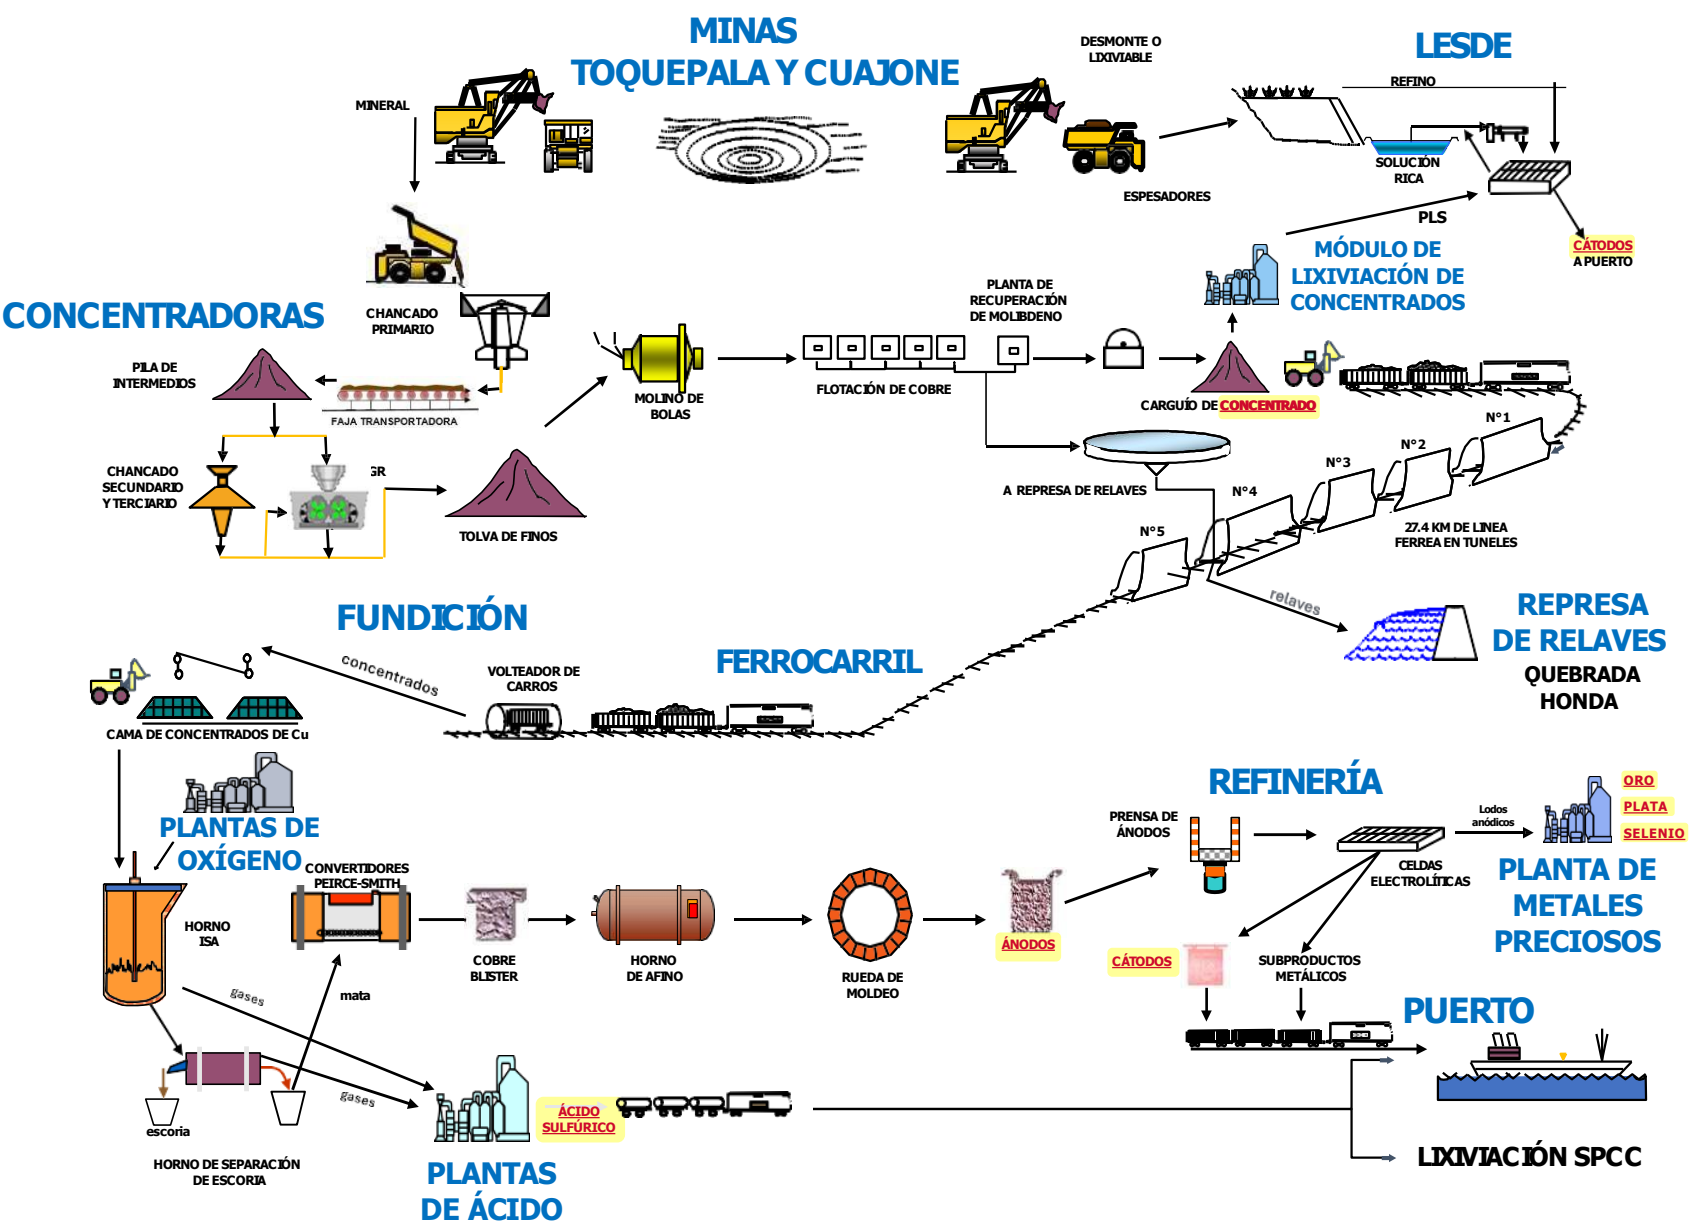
MINAS
TOQUEPALA Y CUAJONE

MINERAL

DESMONTE O LIXIVIABLE

LESDE

REFINO

SOLUCIÓN RICA

ESPESADORES

PLS

CÁTODOS
A PUERTO

MÓDULO DE LIXIVIACIÓN DE CONCENTRADOS

CONCENTRADORAS

CHANCADO PRIMARIO

PILA DE INTERMEDIOS

FAJA TRANSPORTADORA

MOLINO DE BOLAS

FLOTACIÓN DE COBRE

PLANTA DE RECUPERACIÓN DE MOLIBDENO

CARGUÍO DE CONCENTRADO

N°1

N°2

N°3

N°4

N°5

A REPRESA DE RELAVES

27.4 KM DE LINEA FERREA EN TUNELES

CHANCADO SECUNDARIO Y TERCIARIO

GR

TOLVA DE FINOS

FUNDICIÓN

concentrados

VOLTEADOR DE CARROS

FERROCARRIL

relaves

REPRESA DE RELAVES
QUEBRADA HONDA

CAMA DE CONCENTRADOS DE Cu

PLANTAS DE OXÍGENO

REFINERÍA

PRENSA DE ÁNODOS

Lodos anódicos

ORO
PLATA
SELENIO

CELDAS ELECTROLÍTICAS

PLANTA DE METALES PRECIOSOS

CONVERTIDORES PEIRCE-SMITH

HORNO ISA

COBRE BLISTER

HORNO DE AFINO

RUEDA DE MOLDEO

ÁNODOS

CÁTODOS

SUBPRODUCTOS METÁLICOS

PUERTO

gases

mata

gases

escoria

HORNO DE SEPARACIÓN DE ESCORIA

ÁCIDO SULFÚRICO

PLANTAS DE ÁCIDO

LIXIVIACIÓN SPCC